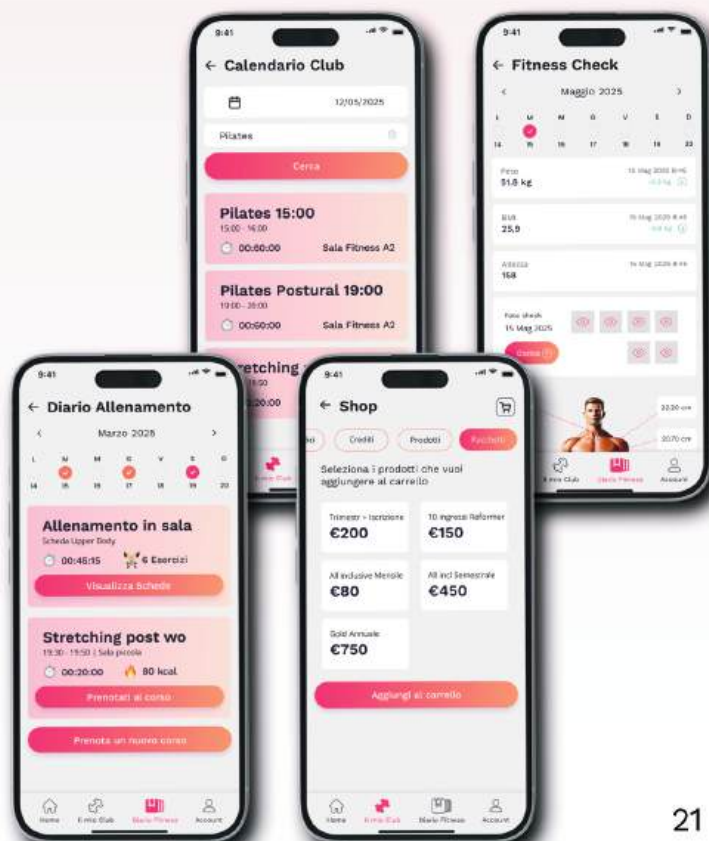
9:41

← Calendario Club

12/05/2025

Pilates

Cerca

Pilates 15:00
15:00 - 16:00
00:60:00 Sala Fitness A2

Pilates Postural 19:00
19:00 - 20:00
00:60:00 Sala Fitness A2

Stretching
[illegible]
00:20:00

9:41

← Fitness Check

Maggio 2025

L M M G V S D

14 15 16 17 18 19 20

Peso
51.8 kg
15 Mag 2025

BMI
25,9
15 Mag 2025

Altezza
168
15 Mag 2025

Foto check
15 Mag 2025

Carica

22.20 cm
20.70 cm

Il mio Club Diario Fitness Account

9:41

← Diario Allenamento

Marzo 2025

L M M G V S D

14 15 16 17 18 19 20

Allenamento in sala
Scheda Upper Body
00:45:15 6 Esercizi
Visualizza Schede

Stretching post wo
19:30 - 19:50 | Sala piccola
00:20:00 80 kcal
Prenotati al corso

Prenota un nuovo corso

Home Il mio Club Diario Fitness Account

9:41

← Shop

Crediti Prodotti Pacchetti

Seleziona i prodotti che vuoi aggiungere al carrello

Trimestr + Iscrizione
€200

10 ingressi Reformer
€150

All inclusive Mensile
€80

All incl Semestrale
€450

Gold Annuale
€750

Aggiungi al carrello

Home Il mio Club Diario Fitness Account

21